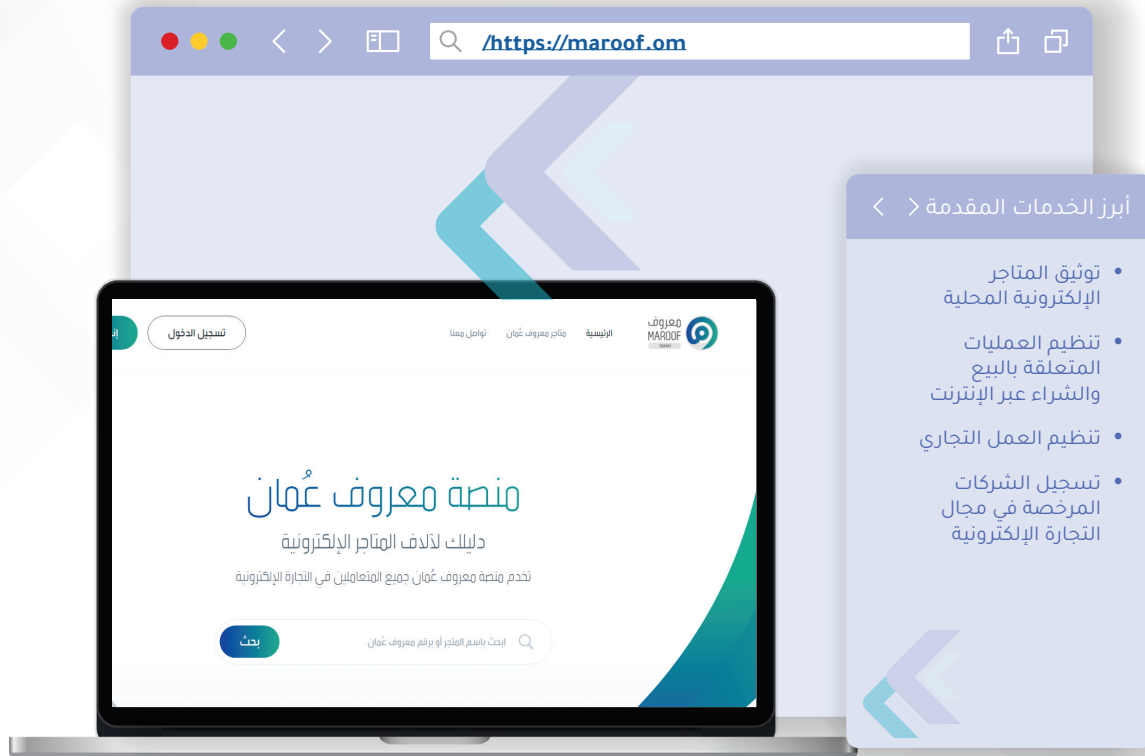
/https://maroof.om

أبرز الخدمات المقدمة

• توثيق المتاجر الإلكترونية المحلية
• تنظيم العمليات المتعلقة بالبيع والشراء عبر الإنترنت
• تنظيم العمل التجاري
• تسجيل الشركات المرخصة في مجال التجارة الإلكترونية

معروف MAROOF OMAN
الرئيسية متاجر معروف عُمان تواصل معنا
تسجيل الدخول
إن

منصة معروف عُمان
دليلك لآلاف المتاجر الإلكترونية
تخدم منصة معروف عُمان جميع المتعاملين في التجارة الإلكترونية

ابحث باسم المتجر أو برقم معروف عُمان
بحث